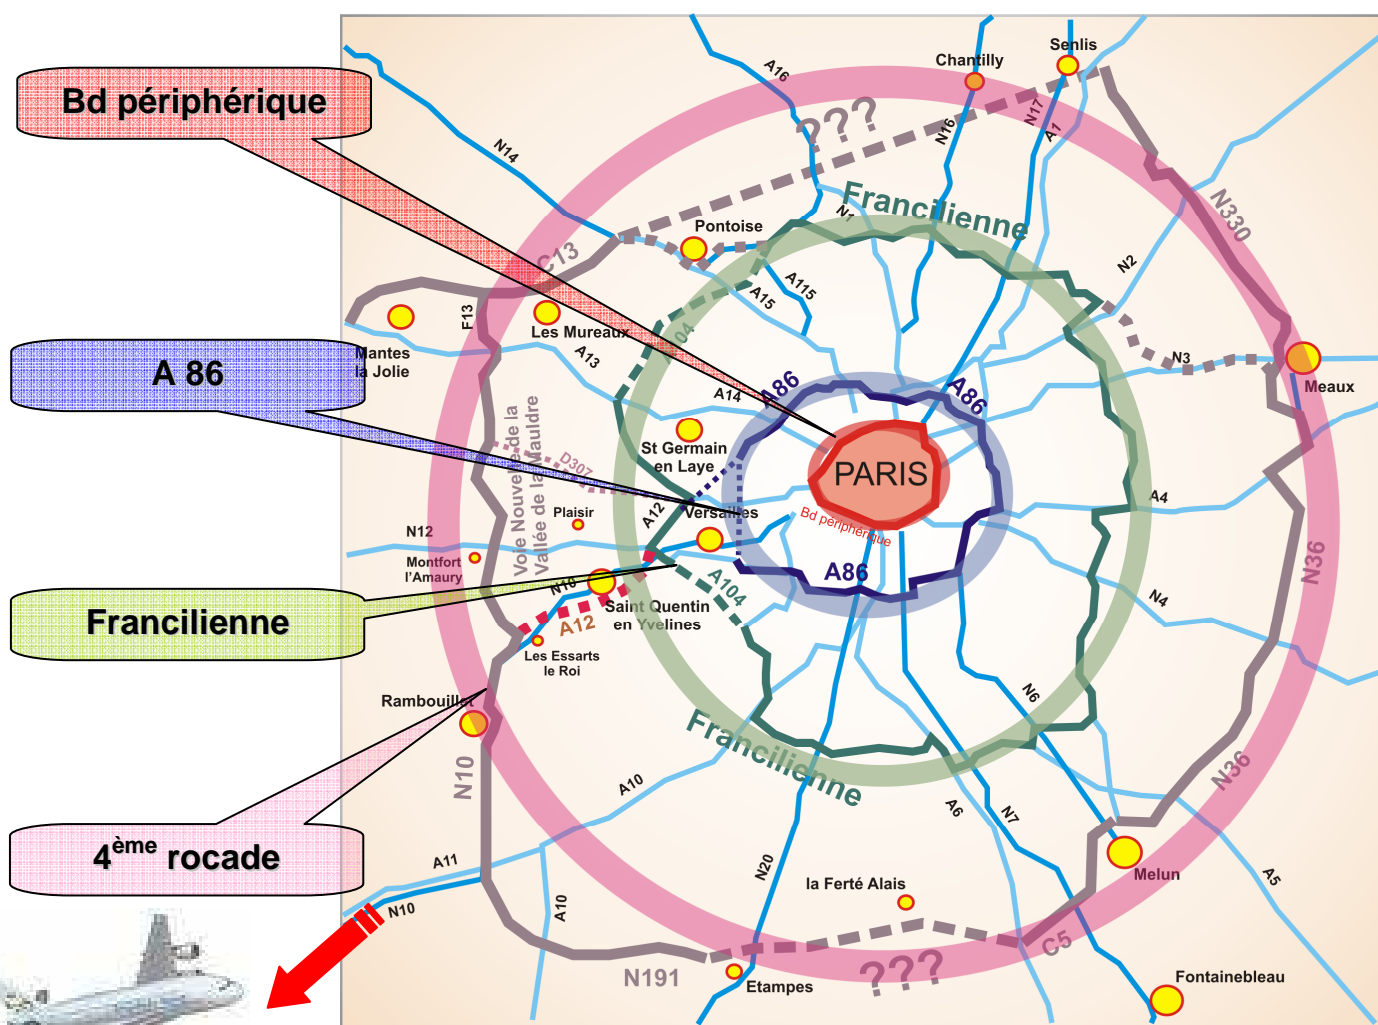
Bd périphérique

A 86

Francilienne

4$^{ème}$ rocade

A16
Chantilly
Senlis
???
N16
N17
A1
N14
Francilienne
N1
N330
Pontoise
C13
A115
A15
N2
F13
Les Mureaux
Mantes la Jolie
A13
A104
N3
Meaux
A14
A86
A86
St Germain en Laye
PARIS
D307
Voie Nouvelle de la Vallée de la Mauldre
Plaisir
A12
Versailles
Bd périphérique
A4
N12
Montfort l'Amaury
N10
A86
Saint Quentin en Yvelines
A104
N36
A12
N4
Les Essarts le Roi
Rambouillet
N6
Francilienne
N10
A10
A6
N7
N36
A11
N20
la Ferté Alais
Melun
A5
N10
A10
C5
N191
???
Etampes
Fontainebleau